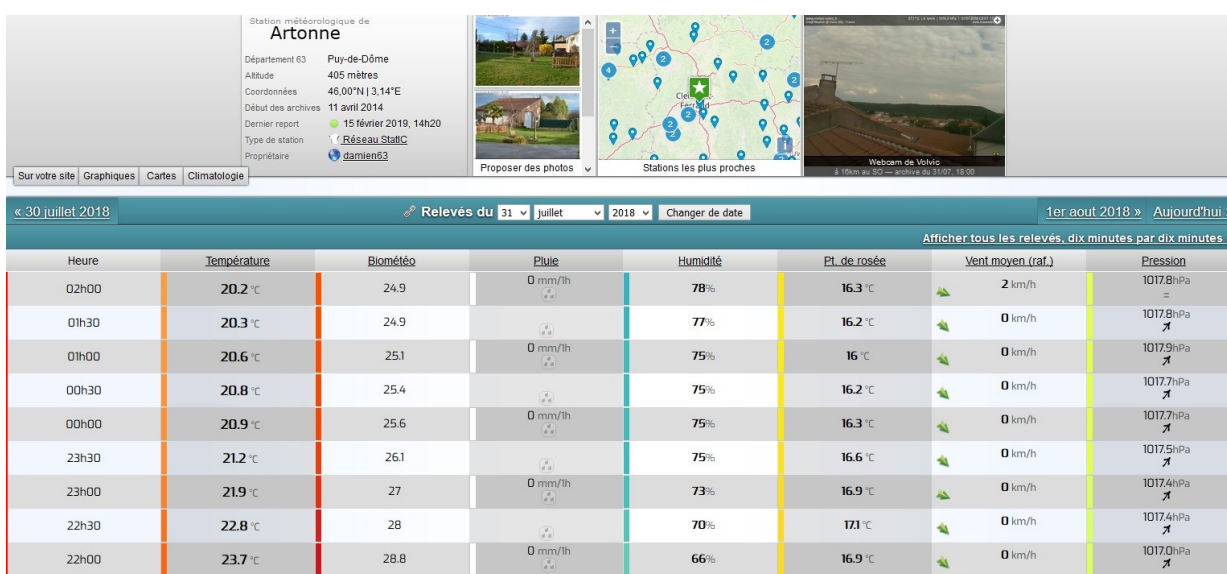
Station météorologique de
Artonne

Département 63 Puy-de-Dôme
Altitude 405 mètres
Coordonnées 46,00°N | 3,14°E
Début des archives 11 avril 2014
Dernier report 15 février 2019, 14h20
Type de station Réseau StatIC
Propriétaire damien63

Proposer des photos
Stations les plus proches
Webcam de Volvic
à 15km au SO — archive du 31/07, 18:00

Sur votre site | Graphiques | Cartes | Climatologie

« 30 juillet 2018
Relevés du 31 juillet 2018 Changer de date
1er aout 2018 » Aujourd'hui

Afficher tous les relevés, dix minutes par dix minutes

| Heure | Température | Biométéo | Pluie | Humidité | Pt. de rosée | Vent moyen (raf.) | Pression |
|---|---|---|---|---|---|---|---|
| 02h00 | 20.2 °C | 24.9 | 0 mm/1h | 78% | 16.3 °C | 2 km/h | 1017.8hPa = |
| 01h30 | 20.3 °C | 24.9 | | 77% | 16.2 °C | 0 km/h | 1017.8hPa |
| 01h00 | 20.6 °C | 25.1 | 0 mm/1h | 75% | 16 °C | 0 km/h | 1017.9hPa |
| 00h30 | 20.8 °C | 25.4 | | 75% | 16.2 °C | 0 km/h | 1017.7hPa |
| 00h00 | 20.9 °C | 25.6 | 0 mm/1h | 75% | 16.3 °C | 0 km/h | 1017.7hPa |
| 23h30 | 21.2 °C | 26.1 | | 75% | 16.6 °C | 0 km/h | 1017.5hPa |
| 23h00 | 21.9 °C | 27 | 0 mm/1h | 73% | 16.9 °C | 0 km/h | 1017.4hPa |
| 22h30 | 22.8 °C | 28 | | 70% | 17.1 °C | 0 km/h | 1017.4hPa |
| 22h00 | 23.7 °C | 28.8 | 0 mm/1h | 66% | 16.9 °C | 0 km/h | 1017.0hPa |